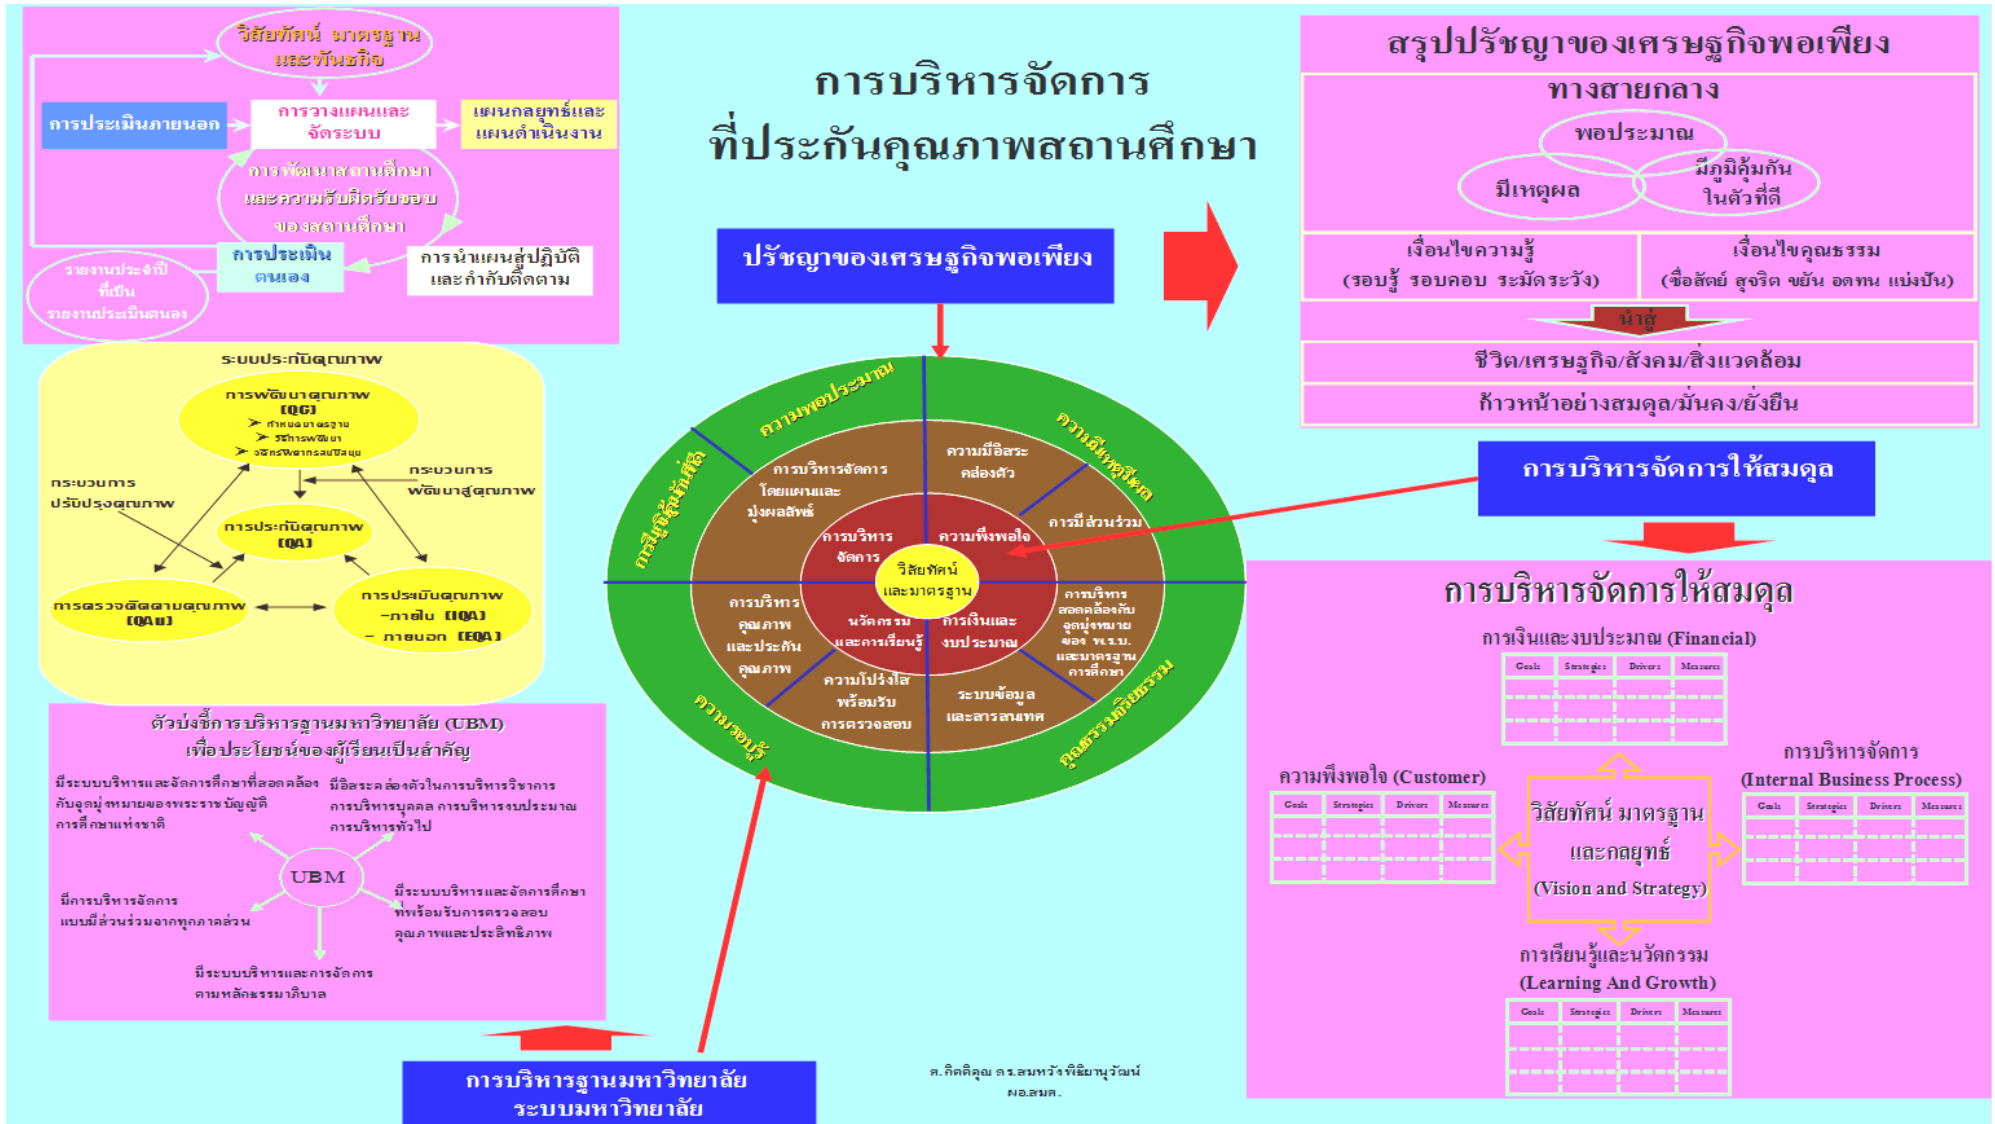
วิสัยทัศน์ มาตรฐาน และพันธกิจ

การประเมินภายนอก

การวางแผนและจัดระบบ

แผนกลยุทธ์และแผนดำเนินงาน

การพัฒนาสถานศึกษาและความรับผิดรับชอบของสถานศึกษา

รายงานประจำปีที่เป็นรายงานประเมินตนเอง

การประเมินตนเอง

การนำแผนสู่ปฏิบัติและกำกับติดตาม

การบริหารจัดการ
ที่ประกันคุณภาพสถานศึกษา

สรุปปรัชญาของเศรษฐกิจพอเพียง

ทางสายกลาง

พอประมาณ

มีเหตุผล

มีภูมิคุ้มกันในตัวที่ดี

เงื่อนไขความรู้
(รอบรู้ รอบคอบ ระมัดระวัง)

เงื่อนไขคุณธรรม
(ซื่อสัตย์ สุจริต ขยัน อดทน แบ่งปัน)

นำสู่

ชีวิต/เศรษฐกิจ/สังคม/สิ่งแวดล้อม

ก้าวหน้าอย่างสมดุล/มั่นคง/ยั่งยืน

ระบบประกันคุณภาพ

การพัฒนาคุณภาพ (QG)
➤ กำหนดมาตรฐาน
➤ วิธีการพัฒนา
➤ จัดทรัพยากรสนับสนุน

กระบวนการปรับปรุงคุณภาพ

กระบวนการพัฒนาสู่คุณภาพ

การประกันคุณภาพ (QA)

การตรวจติดตามคุณภาพ (QAu)

การประเมินคุณภาพ
-ภายใน (IQA)
- ภายนอก (EQA)

ปรัชญาของเศรษฐกิจพอเพียง

ความพอประมาณ

ความมีเหตุผล

การมีภูมิคุ้มกันที่ดี

ความรอบรู้

คุณธรรมจริยธรรม

การบริหารจัดการโดยแผนและมุ่งผลสัมฤทธิ์

ความมีอิสระคล่องตัว

การมีส่วนร่วม

การบริหารจัดการ

ความพึงพอใจ

วิสัยทัศน์และมาตรฐาน

การบริหารคุณภาพและประกันคุณภาพ

นวัตกรรมและการเรียนรู้

การเงินและงบประมาณ

การบริหารสอดคล้องกับอุดมุ่งหมายของ พ.ร.บ. และมาตรฐานการศึกษา

ความโปร่งใสพร้อมรับการตรวจสอบ

ระบบข้อมูลและสารสนเทศ

การบริหารจัดการให้สมดุล

การบริหารจัดการให้สมดุล

การเงินและงบประมาณ (Financial)

| Goals | Strategies | Drivers | Measures |
|---|---|---|---|
| | | | |
| | | | |
| | | | |

ความพึงพอใจ (Customer)

| Goals | Strategies | Drivers | Measures |
|---|---|---|---|
| | | | |
| | | | |
| | | | |

วิสัยทัศน์ มาตรฐาน และกลยุทธ์ (Vision and Strategy)

การบริหารจัดการ (Internal Business Process)

| Goals | Strategies | Drivers | Measures |
|---|---|---|---|
| | | | |
| | | | |
| | | | |

การเรียนรู้และนวัตกรรม (Learning And Growth)

| Goals | Strategies | Drivers | Measures |
|---|---|---|---|
| | | | |
| | | | |
| | | | |

ตัวบ่งชี้การบริหารฐานมหาวิทยาลัย (UBM) เพื่อประโยชน์ของผู้เรียนเป็นสำคัญ

มีระบบบริหารและจัดการศึกษาที่สอดคล้องกับจุดมุ่งหมายของพระราชบัญญัติการศึกษาแห่งชาติ

มีอิสระคล่องตัวในการบริหารวิชาการ การบริหารบุคคล การบริหารงบประมาณ การบริหารทั่วไป

UBM

มีการบริหารจัดการแบบมีส่วนร่วมจากทุกภาคส่วน

มีระบบบริหารและจัดการศึกษาที่พร้อมรับการตรวจสอบคุณภาพและประสิทธิภาพ

มีระบบบริหารและการจัดการตามหลักธรรมาภิบาล

การบริหารฐานมหาวิทยาลัย
ระบบมหาวิทยาลัย

ศ.กิตติคุณ ดร.สมหวัง พิธิยานุวัฒน์
ผอ.สมศ.